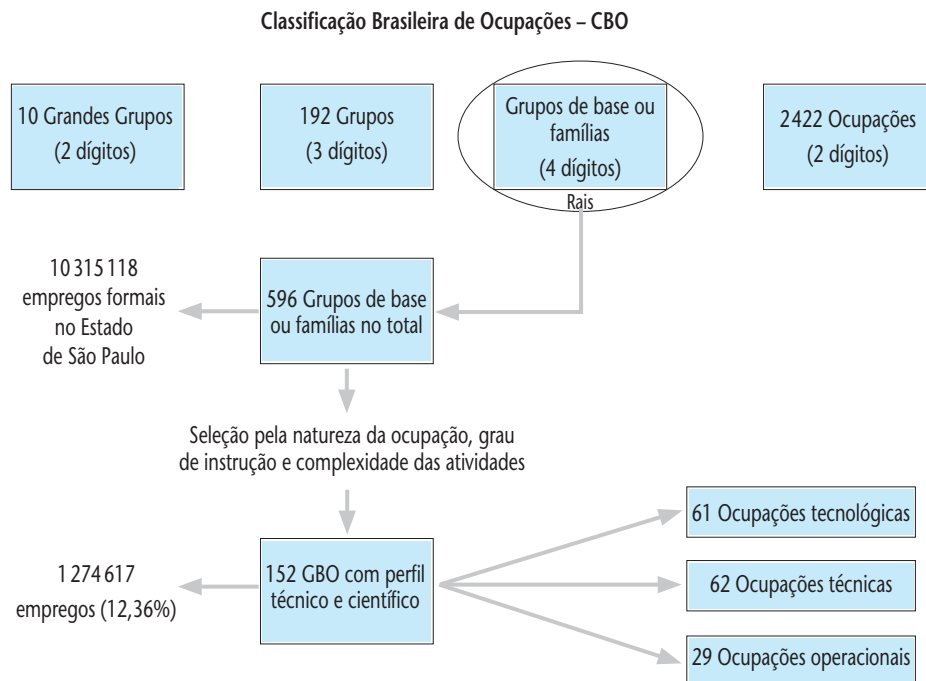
Classificação Brasileira de Ocupações – CBO

10 Grandes Grupos (2 dígitos)

192 Grupos (3 dígitos)

Grupos de base ou famílias (4 dígitos)

Rais

2422 Ocupações (2 dígitos)

10 315 118 empregos formais no Estado de São Paulo

596 Grupos de base ou famílias no total

Seleção pela natureza da ocupação, grau de instrução e complexidade das atividades

1 274 617 empregos (12,36%)

152 GBO com perfil técnico e científico

61 Ocupações tecnológicas

62 Ocupações técnicas

29 Ocupações operacionais